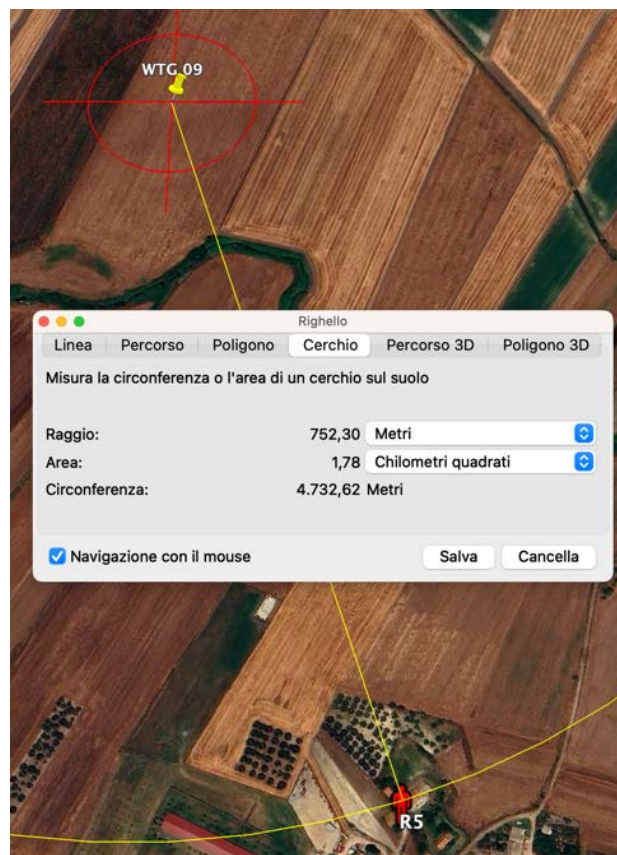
WTG 09

Righello

Linea | Percorso | Poligono | Cerchio | Percorso 3D | Poligono 3D

Misura la circonferenza o l'area di un cerchio sul suolo

Raggio: 752,30 Metri
Area: 1,78 Chilometri quadrati
Circonferenza: 4.732,62 Metri

Navigazione con il mouse

Salva

Cancella

R5